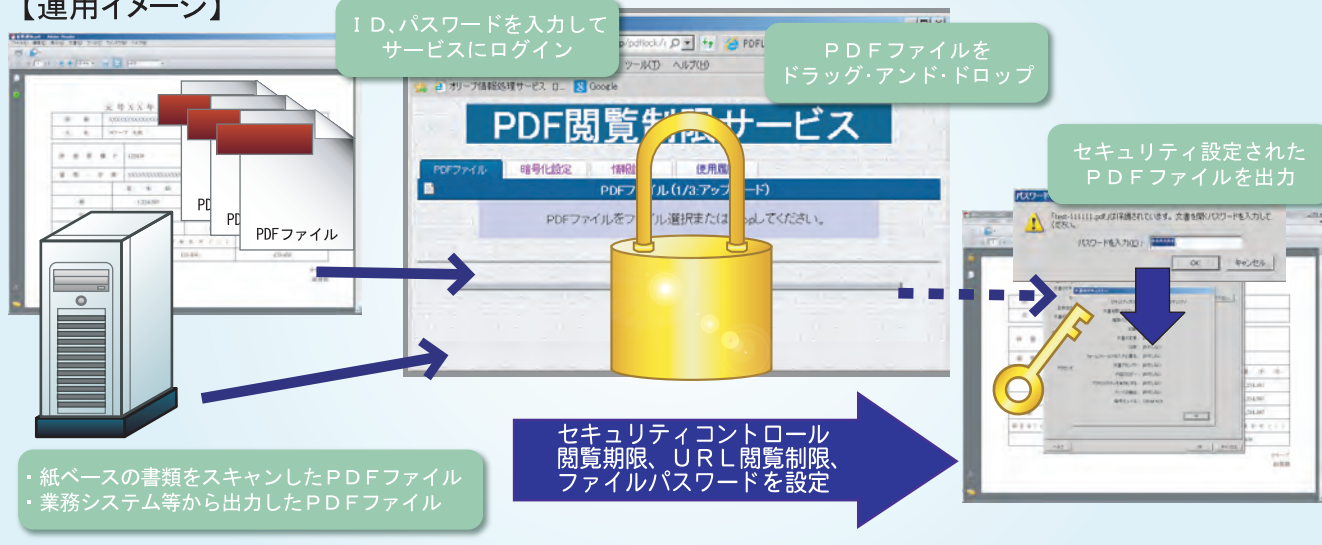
【運用イメージ】

ＩＤ､パスワードを入力して
サービスにログイン

ＰＤＦファイルを
ドラッグ･アンド･ドロップ

セキュリティ設定された
ＰＤＦファイルを出力

PDF閲覧制限サービス

PDFファイル　暗号化設定　情報設定　使用履歴

PDFファイル(1/3:アップロード)

PDFファイルをファイル選択またはdropしてください。

ツール(T)　ヘルプ(H)

オリーブ情報処理サービス　Google

PDFファイル

パスワード

パスワードを入力(P):

OK　キャンセル

セキュリティコントロール
閲覧期限、ＵＲＬ閲覧制限、
ファイルパスワードを設定

・紙ベースの書類をスキャンしたＰＤＦファイル
・業務システム等から出力したＰＤＦファイル